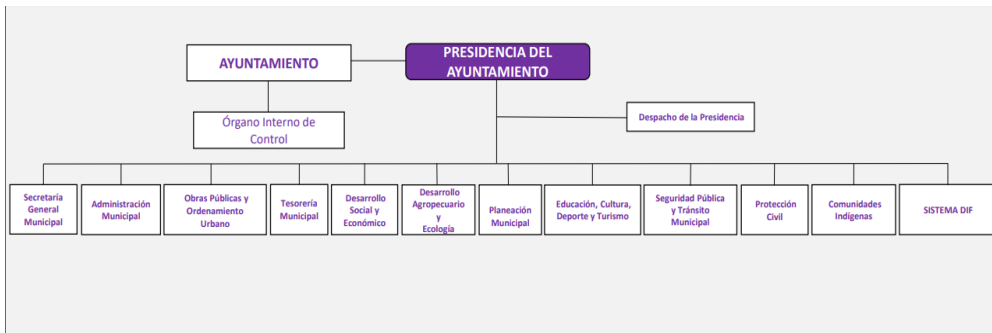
AYUNTAMIENTO

PRESIDENCIA DEL AYUNTAMIENTO

Órgano Interno de Control

Despacho de la Presidencia

Secretaría General Municipal

Administración Municipal

Obras Públicas y Ordenamiento Urbano

Tesorería Municipal

Desarrollo Social y Económico

Desarrollo Agropecuario y Ecología

Planeación Municipal

Educación, Cultura, Deporte y Turismo

Seguridad Pública y Tránsito Municipal

Protección Civil

Comunidades Indígenas

SISTEMA DIF